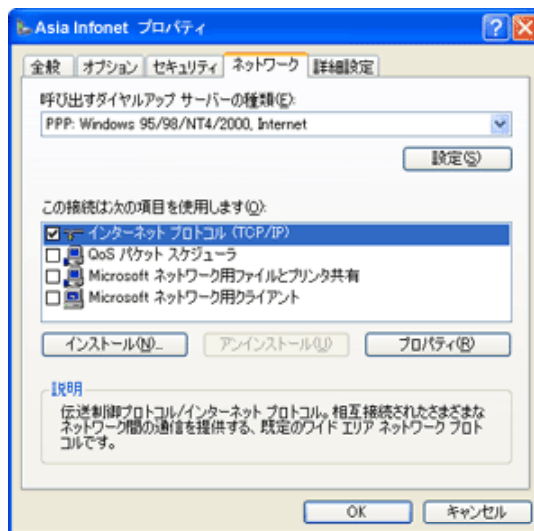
Asia Infonet プロパティ

全般 オプション セキュリティ ネットワーク 詳細設定

呼び出すダイヤルアップ サーバーの種類(E):

PPP: Windows 95/98/NT4/2000, Internet

設定(S)

この接続は次の項目を使用します(O):

☑ インターネット プロトコル (TCP/IP)
☐ QoS パケット スケジューラ
☐ Microsoft ネットワーク用ファイルとプリンタ共有
☐ Microsoft ネットワーク用クライアント

インストール(N)... アンインストール(U) プロパティ(R)

説明

伝送制御プロトコル/インターネット プロトコル。相互接続されたさまざまなネットワーク間の通信を提供する、既定のワイド エリア ネットワーク プロトコルです。

OK キャンセル